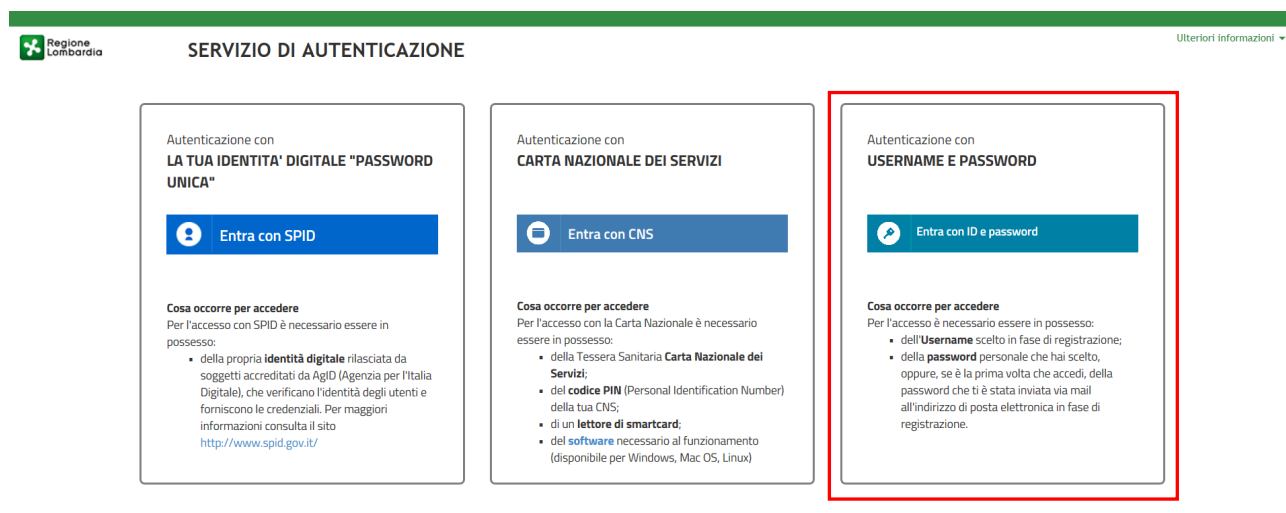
Regione Lombardia

SERVIZIO DI AUTENTICAZIONE

Ulteriori informazioni

Autenticazione con
LA TUA IDENTITA' DIGITALE "PASSWORD UNICA"

Entra con SPID

Cosa occorre per accedere
Per l'accesso con SPID è necessario essere in possesso:
- della propria identità digitale rilasciata da soggetti accreditati da AgID (Agenzia per l'Italia Digitale), che verificano l'identità degli utenti e forniscono le credenziali. Per maggiori informazioni consulta il sito http://www.spid.gov.it/

Autenticazione con
CARTA NAZIONALE DEI SERVIZI

Entra con CNS

Cosa occorre per accedere
Per l'accesso con la Carta Nazionale è necessario essere in possesso:
- della Tessera Sanitaria Carta Nazionale dei Servizi;
- del codice PIN (Personal Identification Number) della tua CNS;
- di un lettore di smartcard;
- del software necessario al funzionamento (disponibile per Windows, Mac OS, Linux)

Autenticazione con
USERNAME E PASSWORD

Entra con ID e password

Cosa occorre per accedere
Per l'accesso è necessario essere in possesso:
- dell'Username scelto in fase di registrazione;
- della password personale che hai scelto, oppure, se è la prima volta che accedi, della password che ti è stata inviata via mail all'indirizzo di posta elettronica in fase di registrazione.